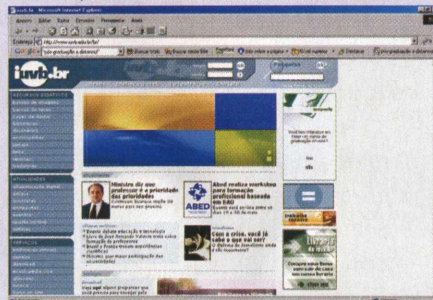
iuvb.br - Microsoft Internet Explorer

Arquivo Editar Exibir Favoritos Ferramentas Ajuda

Endereço http://www.iuvb.br/

iuvb.br

Pesquisa

Ministro diz que professor é a prioridade das prioridades

ABED realiza workshop para formação profissional baseada em EAD

ABED

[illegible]

Crise, a crise, você já sabe o que vai ser?